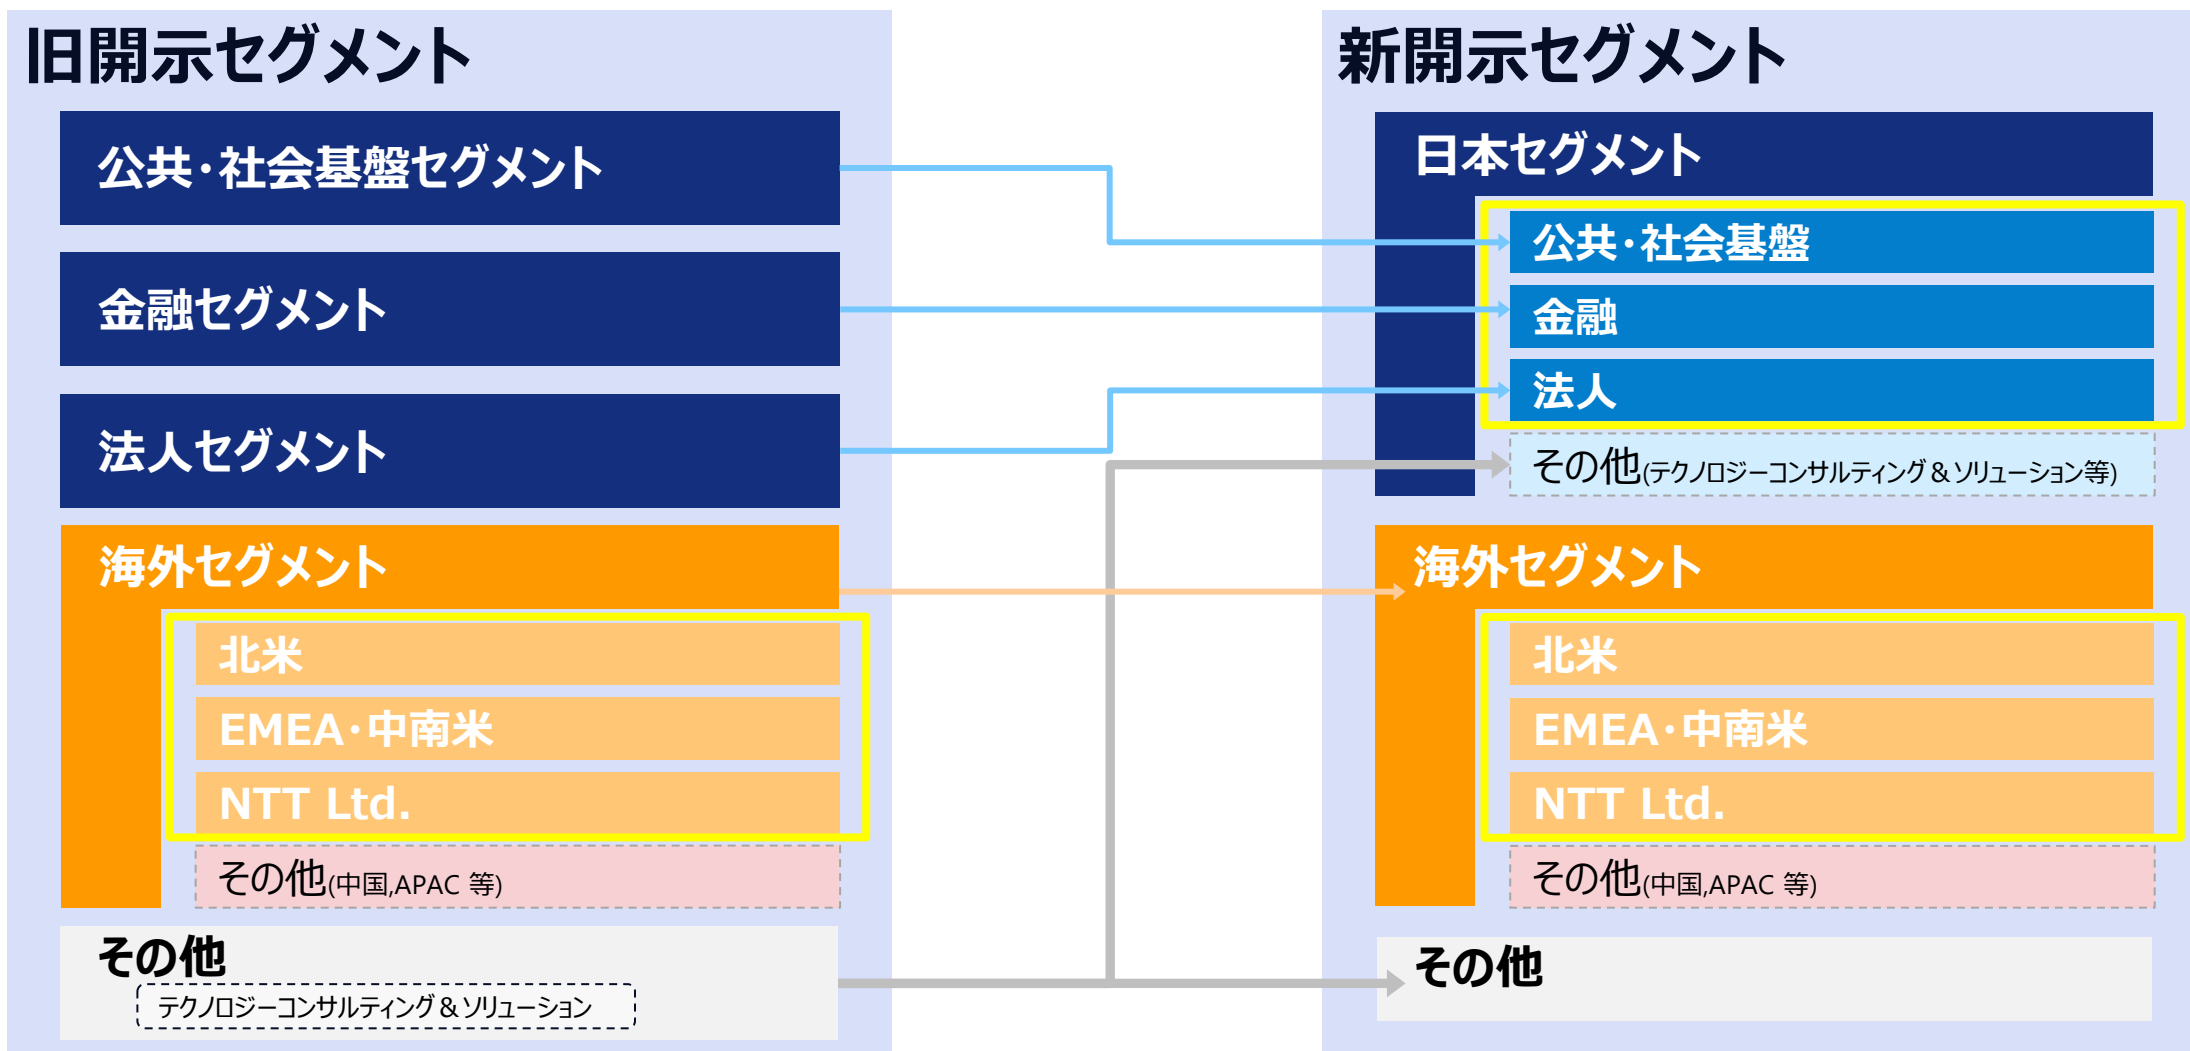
旧開示セグメント

公共・社会基盤セグメント

金融セグメント

法人セグメント

海外セグメント

北米

EMEA・中南米

NTT Ltd.

その他(中国,APAC 等)

その他

テクノロジーコンサルティング＆ソリューション

新開示セグメント

日本セグメント

公共・社会基盤

金融

法人

その他(テクノロジーコンサルティング＆ソリューション等)

海外セグメント

北米

EMEA・中南米

NTT Ltd.

その他(中国,APAC 等)

その他